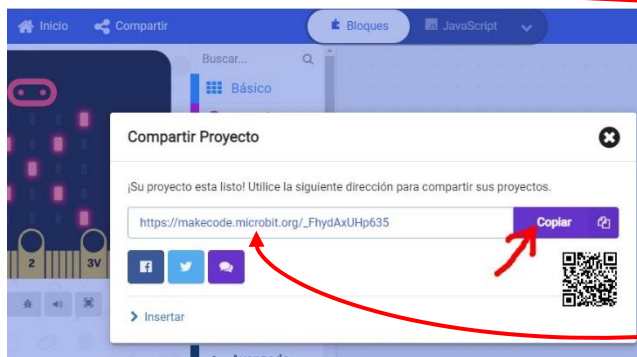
Inicio Compartir Bloques JavaScript

Buscar...

Básico

2 3V

Compartir Proyecto

¡Su proyecto esta listo! Utilice la siguiente dirección para compartir sus proyectos.

https://makecode.microbit.org/_FhydAxUHp635

Copiar

Insertar